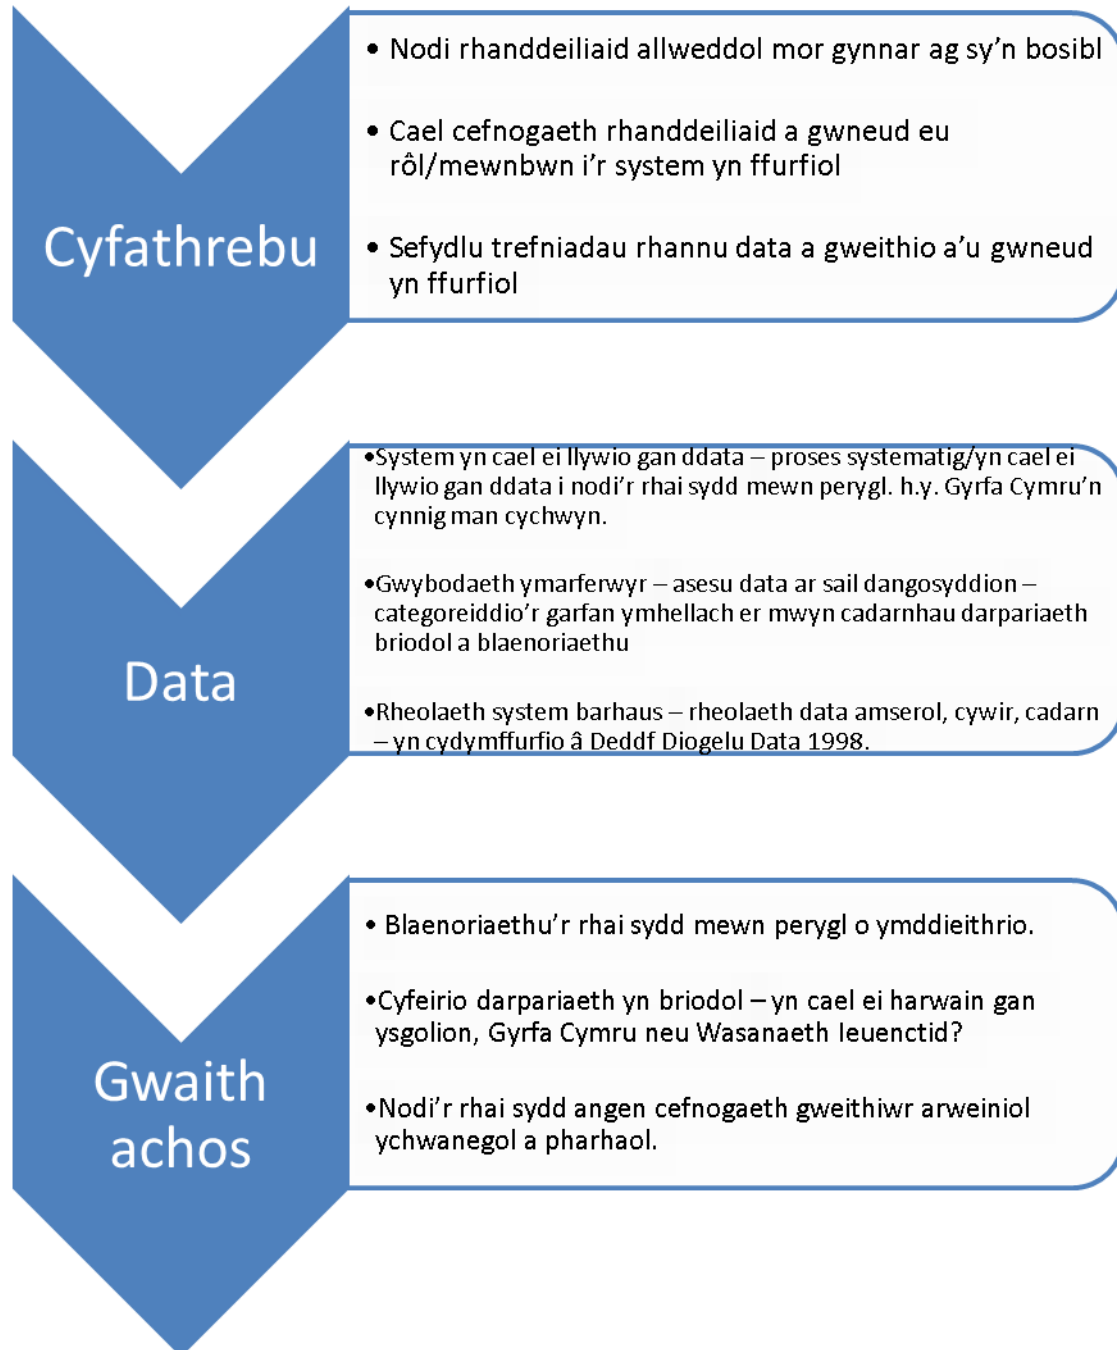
Cyfathrebu

• Nodi rhanddeiliaid allweddol mor gynnar ag sy'n bosibl

• Cael cefnogaeth rhanddeiliaid a gwneud eu rôl/mewnbwn i'r system yn ffurfiol

• Sefydlu trefniadau rhannu data a gweithio a'u gwneud yn ffurfiol

Data

•System yn cael ei llywio gan ddata – proses systematig/yn cael ei llywio gan ddata i nodi'r rhai sydd mewn perygl. h.y. Gyrfa Cymru'n cynnig man cychwyn.

•Gwybodaeth ymarferwyr – asesu data ar sail dangosyddion – categoreiddio'r garfan ymhellach er mwyn cadarnhau darpariaeth briodol a blaenoriaethu

•Rheolaeth system barhaus – rheolaeth data amserol, cywir, cadarn – yn cydymffurfio â Deddf Diogelu Data 1998.

Gwaith achos

• Blaenoriaethu'r rhai sydd mewn perygl o ymddieithrio.

•Cyfeirio darpariaeth yn briodol – yn cael ei harwain gan ysgolion, Gyrfa Cymru neu Wasanaeth Ieuenctid?

•Nodi'r rhai sydd angen cefnogaeth gweithiwr arweiniol ychwanegol a pharhaol.